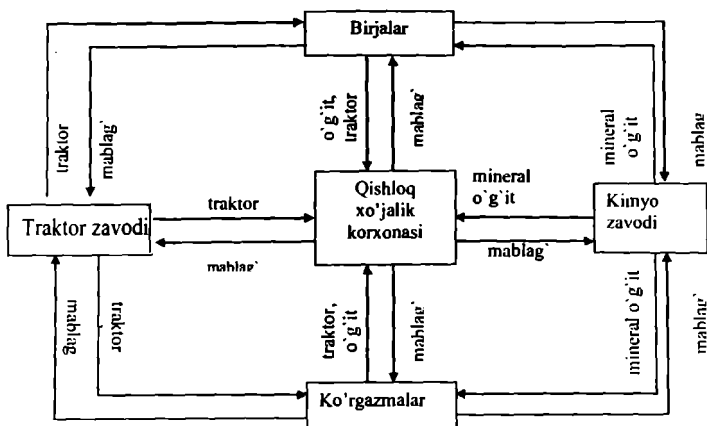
Birjalar

traktor

mablag`

o`g`it, traktor

mablag`

mineral o`g`it

mablag`

Traktor zavodi

traktor

mablag`

Qishloq xo'jalik korxonasi

mineral o`g`it

mablag`

Kimyo zavodi

mablag`

traktor

traktor, o`g`it

mablag`

mineral o`g`it

mablag`

Ko'rgazmalar